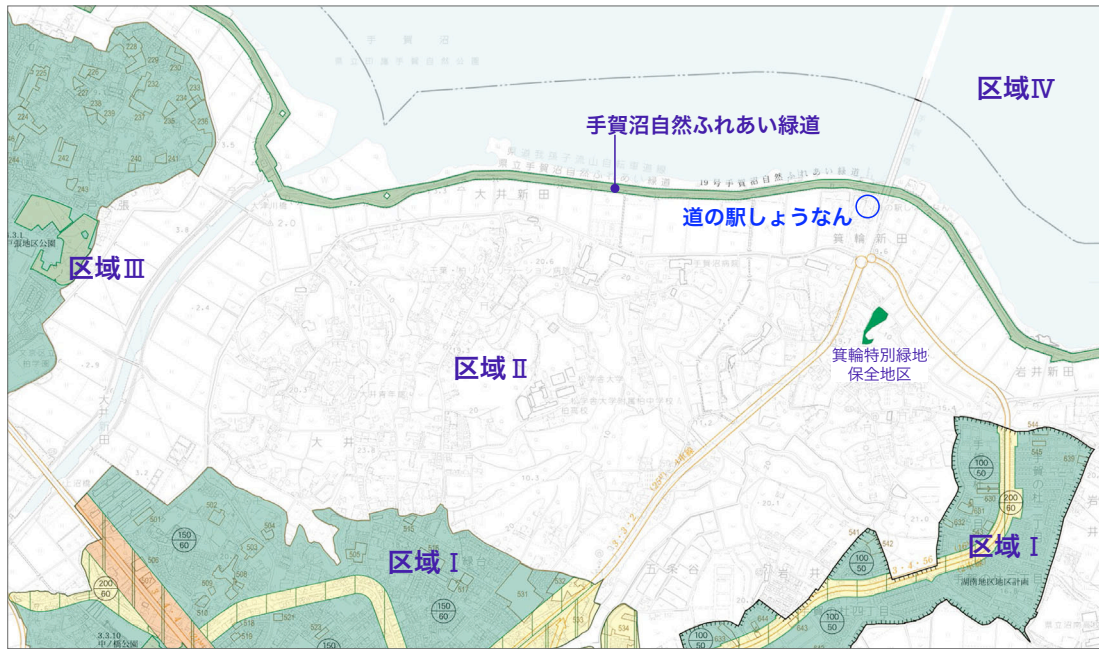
区域Ⅳ

手賀沼自然ふれあい緑道

道の駅しょうなん

区域Ⅲ

区域Ⅱ

箕輪特別緑地保全地区

区域Ⅰ

区域Ⅰ

手賀沼

大井新田

箕輪新田

岩井新田

五条谷

大井

100
50

200
60

150
60

150
60

200
60

100
50

100
50

19号手賀沼自然ふれあい緑道

湖南地区地区計画